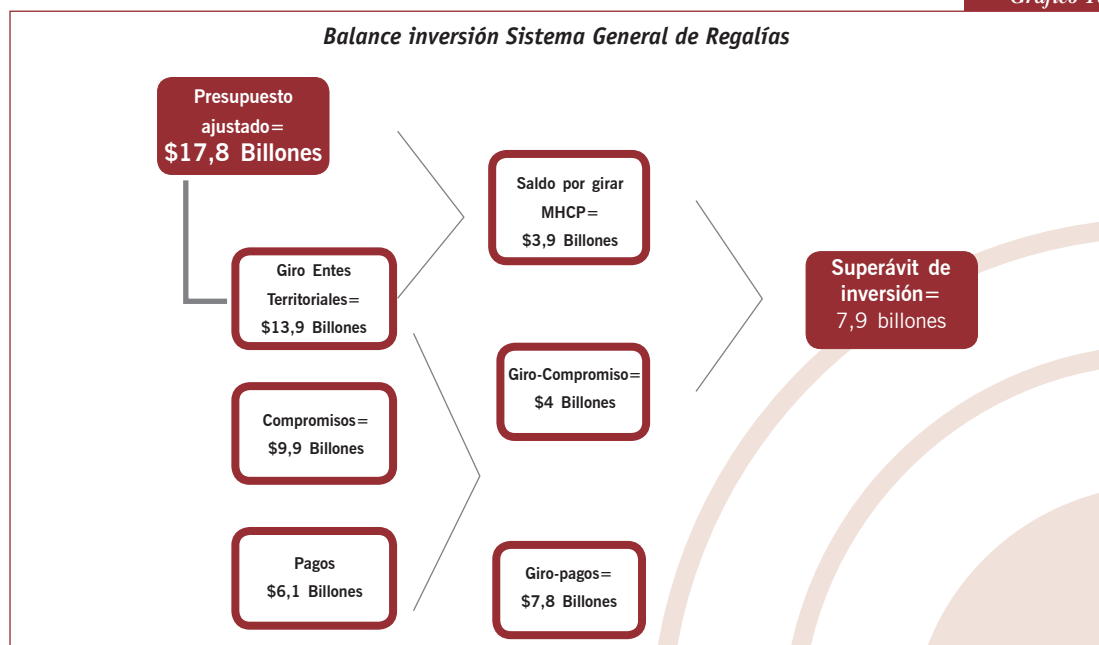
Gráfico 1

Balance inversión Sistema General de Regalías

Presupuesto ajustado= $17,8 Billones

Giro Entes Territoriales= $13,9 Billones

Compromisos= $9,9 Billones

Pagos $6,1 Billones

Saldo por girar MHCP= $3,9 Billones

Giro-Compromiso= $4 Billones

Giro-pagos= $7,8 Billones

Superávit de inversión= 7,9 billones